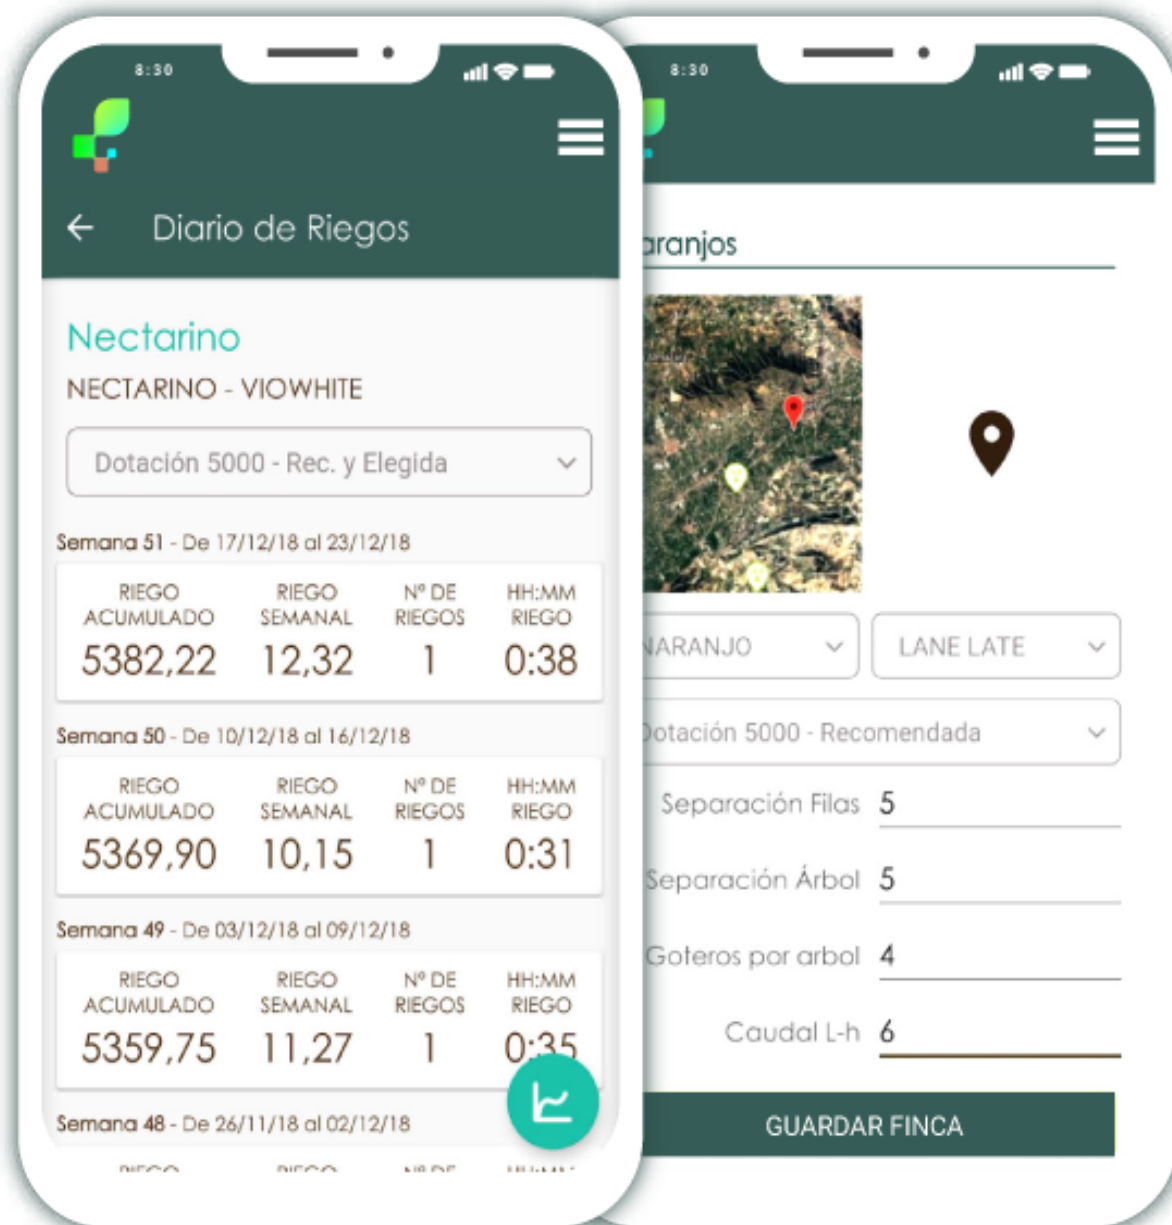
8:30

Diario de Riegos

Nectarino

NECTARINO - VIOWHITE

Dotación 5000 - Rec. y Elegida

Semana 51 - De 17/12/18 al 23/12/18

| RIEGO ACUMULADO | RIEGO SEMANAL | Nº DE RIEGOS | HH:MM RIEGO |
|---|---|---|---|
| 5382,22 | 12,32 | 1 | 0:38 |

Semana 50 - De 10/12/18 al 16/12/18

| RIEGO ACUMULADO | RIEGO SEMANAL | Nº DE RIEGOS | HH:MM RIEGO |
|---|---|---|---|
| 5369,90 | 10,15 | 1 | 0:31 |

Semana 49 - De 03/12/18 al 09/12/18

| RIEGO ACUMULADO | RIEGO SEMANAL | Nº DE RIEGOS | HH:MM RIEGO |
|---|---|---|---|
| 5359,75 | 11,27 | 1 | 0:35 |

Semana 48 - De 26/11/18 al 02/12/18

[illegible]

8:30

aranjos

NARANJO

LANE LATE

Dotación 5000 - Recomendada

Separación Filas 5

Separación Árbol 5

Goteros por arbol 4

Caudal L-h 6

GUARDAR FINCA